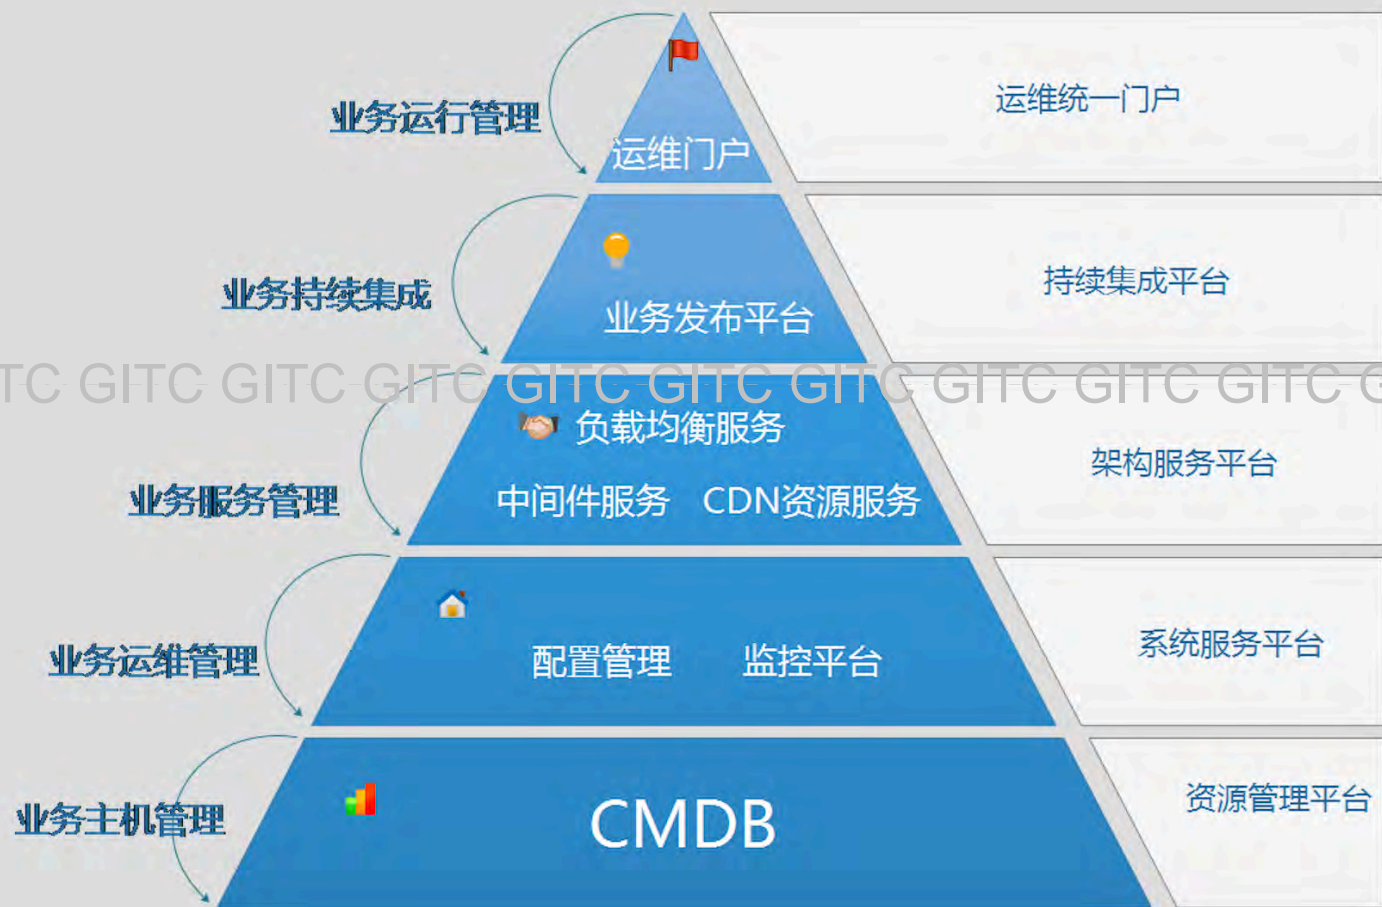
业务运行管理

运维门户

运维统一门户

业务持续集成

业务发布平台

持续集成平台

TC GITC GITC GITC GITC GITC GITC GITC GITC GITC G

负载均衡服务

业务服务管理

中间件服务　CDN资源服务

架构服务平台

业务运维管理

配置管理　监控平台

系统服务平台

业务主机管理

CMDB

资源管理平台